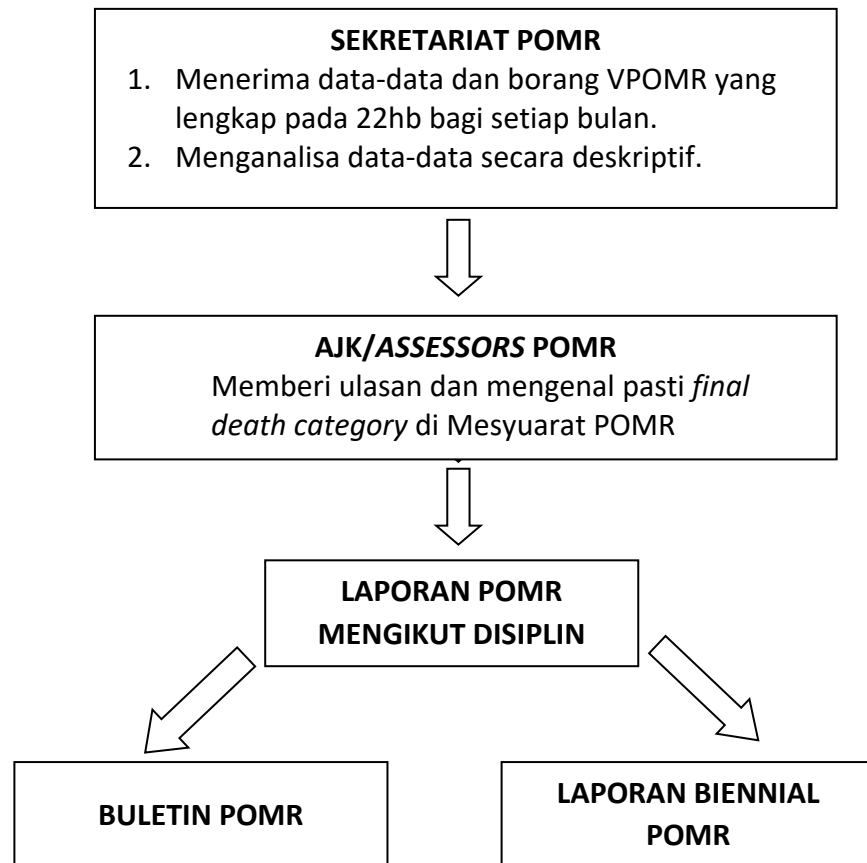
SEKRETARIAT POMR

1. Menerima data-data dan borang VPOMR yang lengkap pada 22hb bagi setiap bulan.
2. Menganalisa data-data secara deskriptif.

AJK/*ASSESSORS* POMR

Memberi ulasan dan mengenal pasti *final death category* di Mesyuarat POMR

LAPORAN POMR MENGIKUT DISIPLIN

BULETIN POMR

LAPORAN BIENNIAL POMR